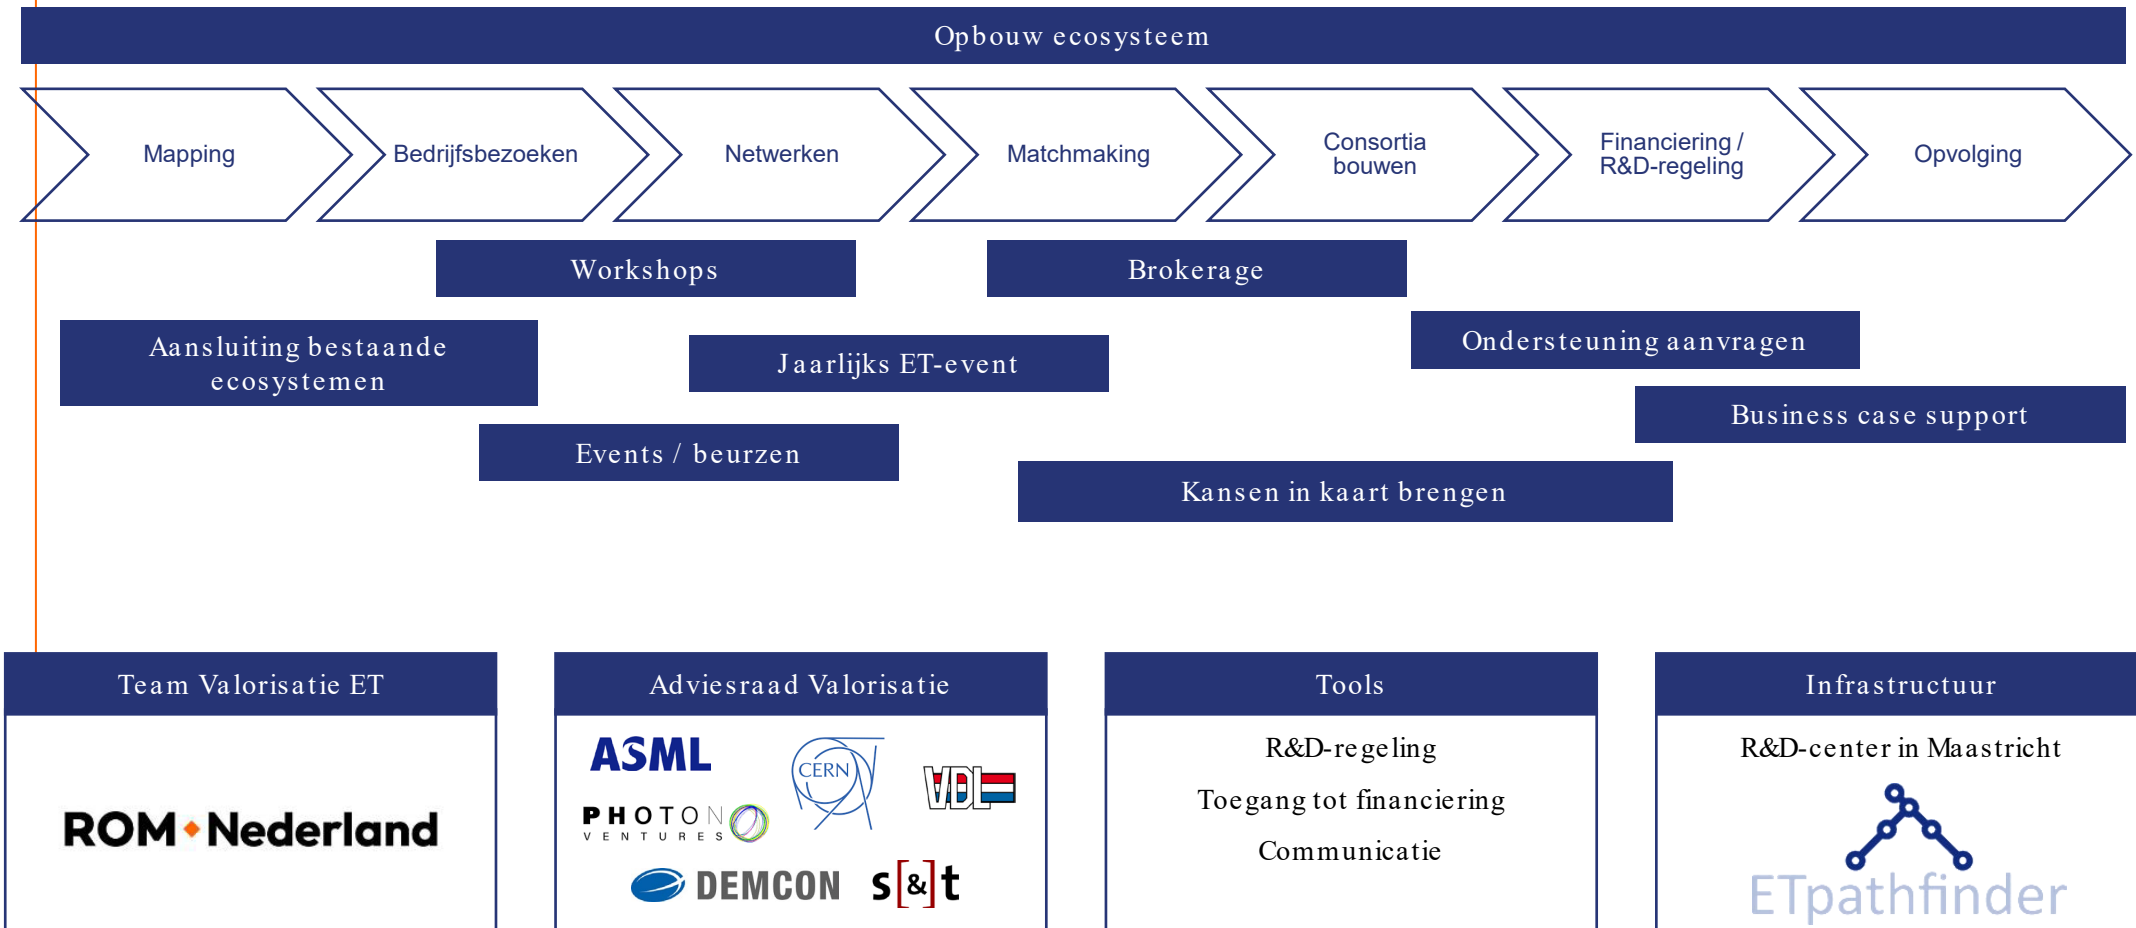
Opbouw ecosysteem

Mapping

Bedrijfsbezoeken

Netwerken

Matchmaking

Consortia bouwen

Financiering / R&D-regeling

Opvolging

Workshops

Brokerage

Aansluiting bestaande ecosystemen

Jaarlijks ET-event

Ondersteuning aanvragen

Business case support

Events / beurzen

Kansen in kaart brengen

Team Valorisatie ET

ROM Nederland

Adviesraad Valorisatie

ASML

CERN

VDL

PHOTON VENTURES

DEMCON

s[&]t

Tools

R&D-regeling

Toegang tot financiering

Communicatie

Infrastructuur

R&D-center in Maastricht

ETpathfinder